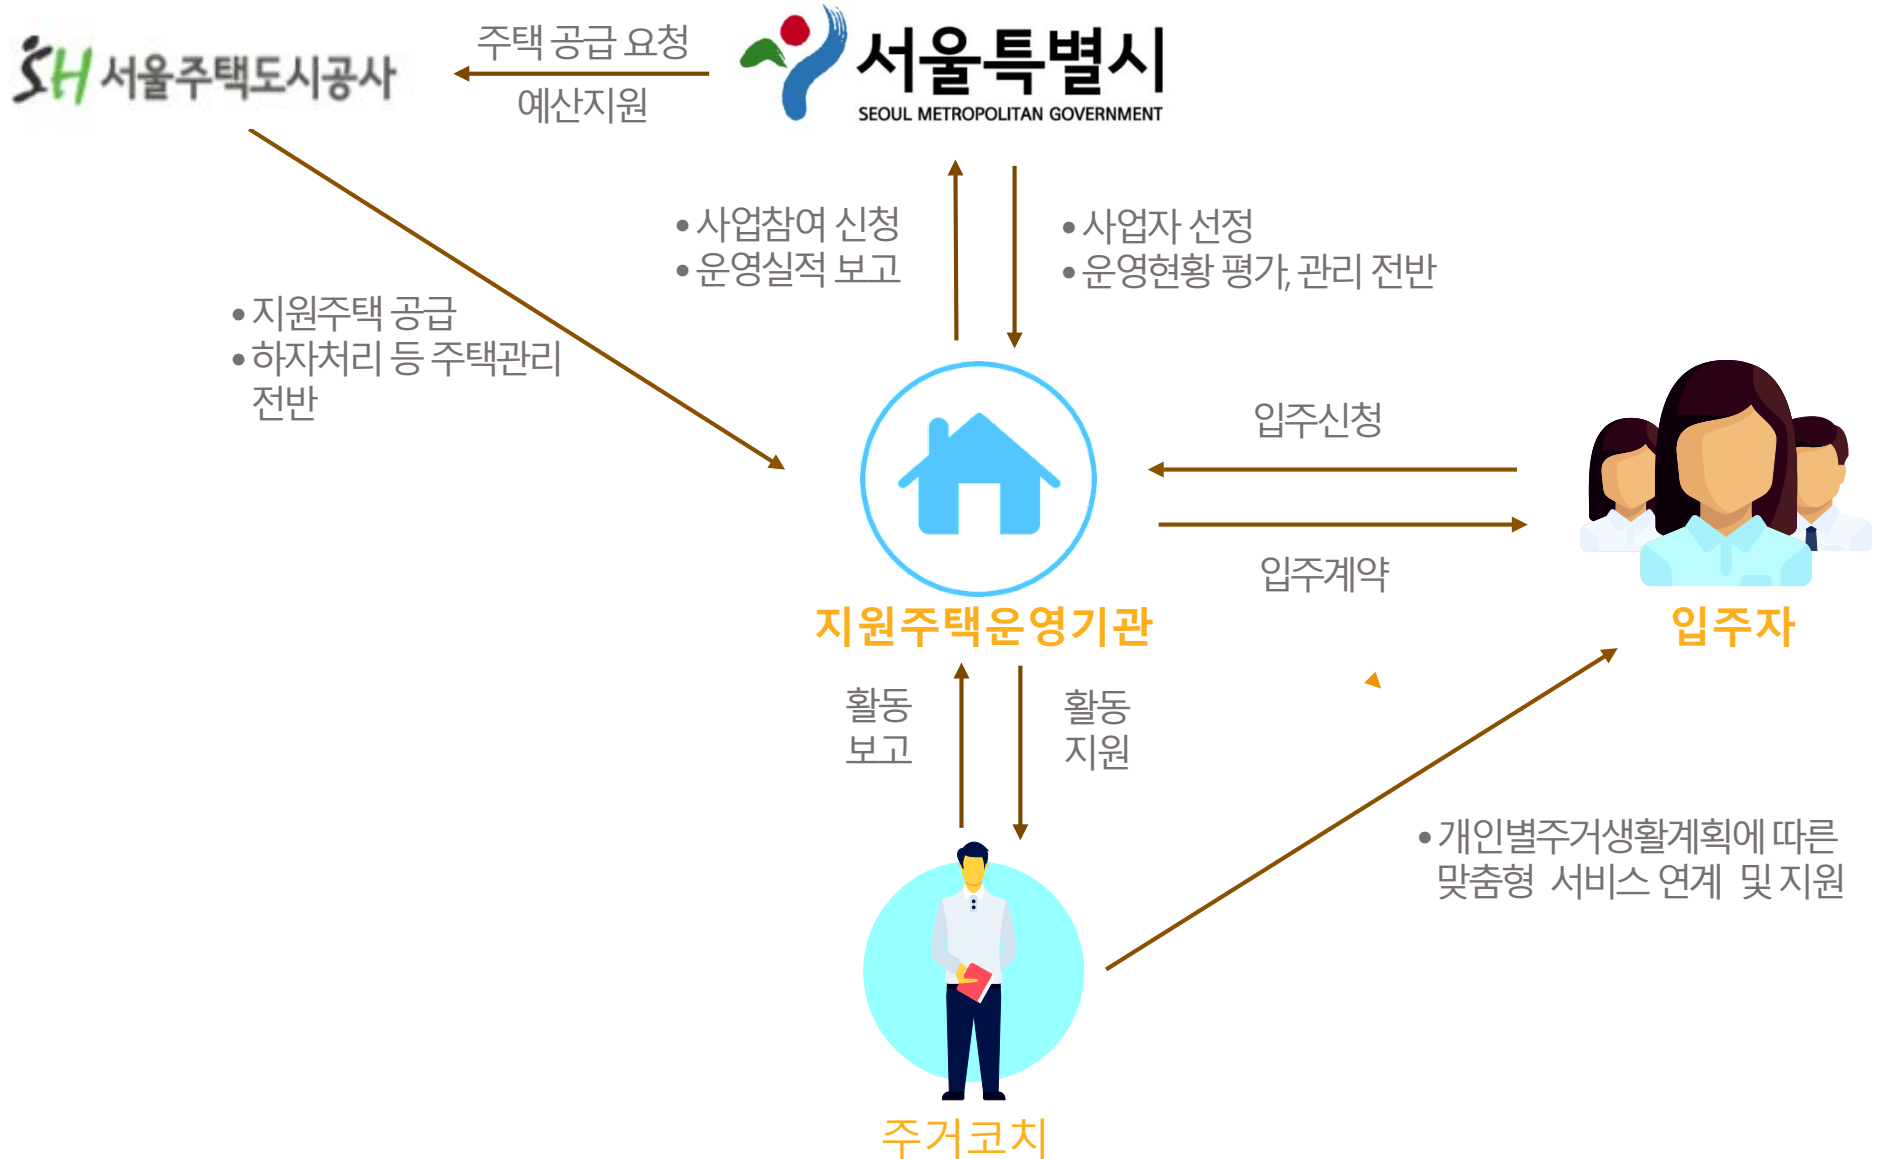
SH 서울주택도시공사

주택 공급 요청

예산지원

서울특별시
SEOUL METROPOLITAN GOVERNMENT

• 사업참여 신청
• 운영실적 보고

• 사업자 선정
• 운영현황 평가, 관리 전반

• 지원주택 공급
• 하자처리 등 주택관리 전반

입주신청

입주계약

지원주택운영기관

입주자

활동 보고

활동 지원

• 개인별주거생활계획에 따른 맞춤형 서비스 연계 및 지원

주거코치